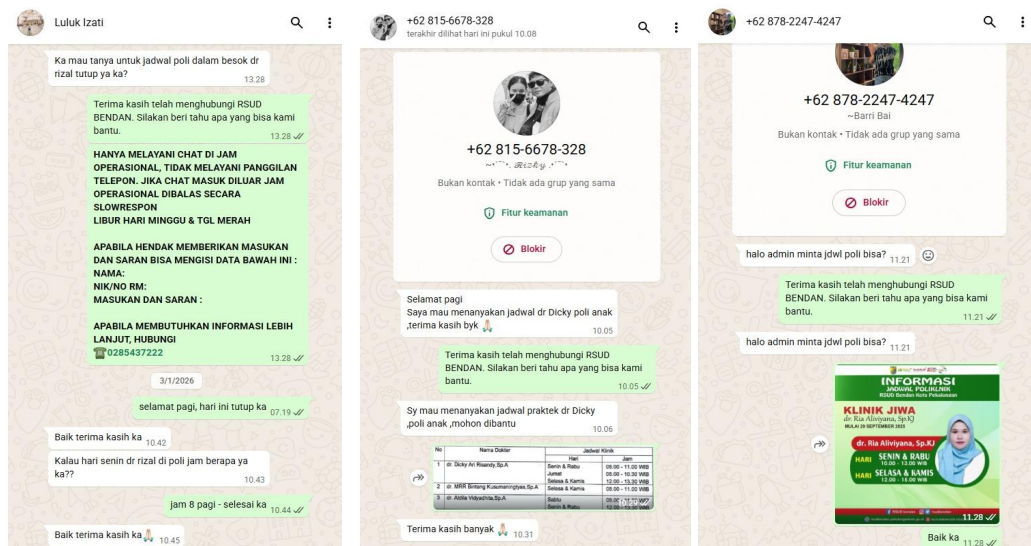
Luluk Izati

Ka mau tanya untuk jadwal poli dalam besok dr rizal tutup ya ka? 13.28

Terima kasih telah menghubungi RSUD BENDAN. Silakan beri tahu apa yang bisa kami bantu. 13.28

HANYA MELAYANI CHAT DI JAM OPERASIONAL, TIDAK MELAYANI PANGGILAN TELEPON. JIKA CHAT MASUK DILUAR JAM OPERASIONAL DIBALAS SECARA SLOWRESPON
LIBUR HARI MINGGU & TGL MERAH

APABILA HENDAK MEMBERIKAN MASUKAN DAN SARAN BISA MENGISI DATA BAWAH INI :
NAMA:
NIK/NO RM:
MASUKAN DAN SARAN :

APABILA MEMBUTUHKAN INFORMASI LEBIH LANJUT, HUBUNGI
0285437222 13.28

3/1/2026

selamat pagi, hari ini tutup ka 07.19

Baik terima kasih ka 10.42

Kalau hari senin dr rizal di poli jam berapa ya ka?? 10.43

jam 8 pagi - selesai ka 10.44

Baik terima kasih ka 10.45

+62 815-6678-328
terakhir dilihat hari ini pukul 10.08

+62 815-6678-328
~Ricky
Bukan kontak • Tidak ada grup yang sama

Fitur keamanan

Blokir

Selamat pagi
Saya mau menanyakan jadwal dr Dicky poli anak ,terima kasih byk 10.05

Terima kasih telah menghubungi RSUD BENDAN. Silakan beri tahu apa yang bisa kami bantu. 10.05

Sy mau menanyakan jadwal praktek dr Dicky ,poli anak ,mohon dibantu 10.06

| No | Nama Dokter | Hari | Jam |
|---|---|---|---|
| 1 | dr. Dicky Ari Risandy, Sp.A | Senin & Rabu | 08.00 - 11.00 WIB |
| | | Jumat | 08.00 - 10.30 WIB |
| | | Selasa & Kamis | 12.00 - 13.00 WIB |
| 2 | dr. MRR Bintang Kusumaningtyas, Sp.A | Selasa & Kamis | 08.00 - 11.00 WIB |
| 3 | dr. Aldila Vidyadhita, Sp.A | Sabtu | 08.00 - 11.00 WIB |
| | | Senin & Rabu | 12.00 - 13.00 WIB |

Terima kasih banyak 10.31

+62 878-2247-4247

+62 878-2247-4247
~Barri Bai
Bukan kontak • Tidak ada grup yang sama

Fitur keamanan

Blokir

halo admin minta jdwl poli bisa? 11.21

Terima kasih telah menghubungi RSUD BENDAN. Silakan beri tahu apa yang bisa kami bantu. 11.21

halo admin minta jdwl poli bisa? 11.21

INFORMASI
JADWAL POLIKLINIK
RSUD Bendan Kota Pekalongan
KLINIK JIWA
dr. Ria Aliviyana, Sp.KJ
MULAI 29 SEPTEMBER 2025
dr. Ria Aliviyana, Sp.KJ
HARI SENIN & RABU 10.00 - 13.00 WIB
HARI SELASA & KAMIS 12.00 - 13.00 WIB
11.28

Baik ka 11.28